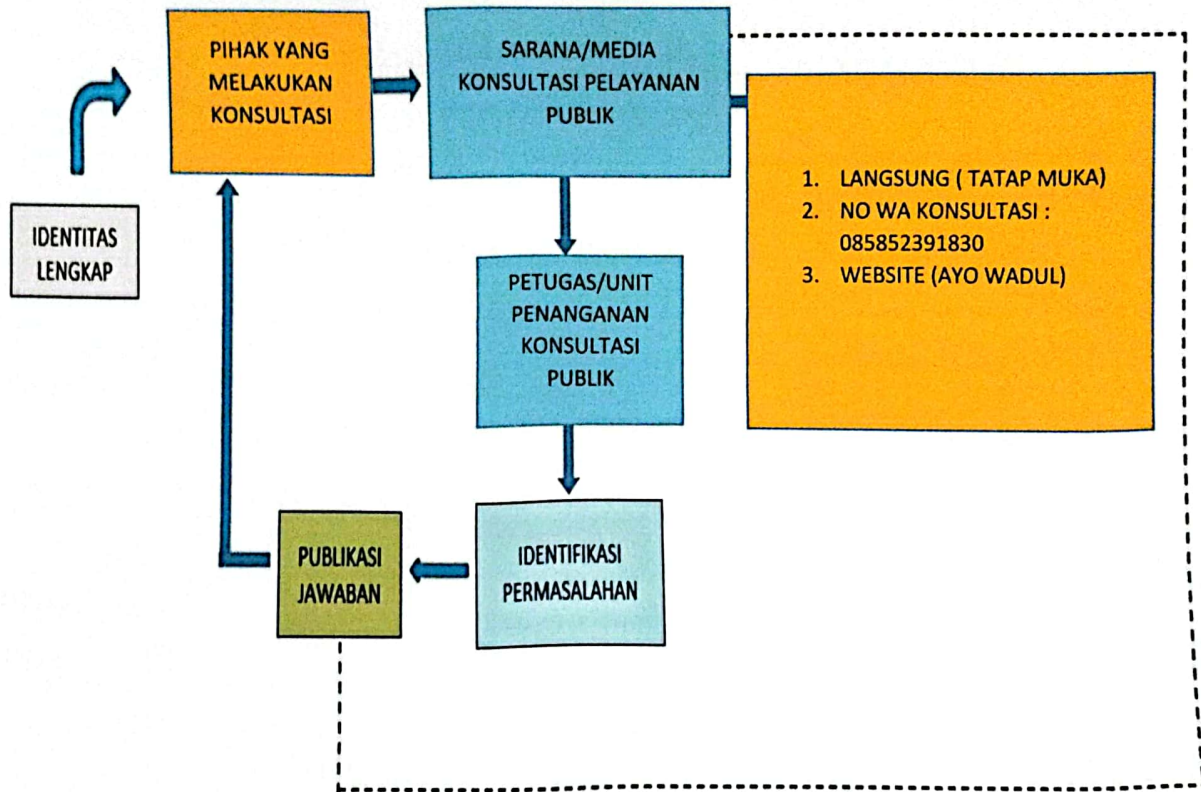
IDENTITAS LENGKAP

PIHAK YANG MELAKUKAN KONSULTASI

SARANA/MEDIA KONSULTASI PELAYANAN PUBLIK

1. LANGSUNG ( TATAP MUKA)
2. NO WA KONSULTASI : 085852391830
3. WEBSITE (AYO WADUL)

PETUGAS/UNIT PENANGANAN KONSULTASI PUBLIK

IDENTIFIKASI PERMASALAHAN

PUBLIKASI JAWABAN